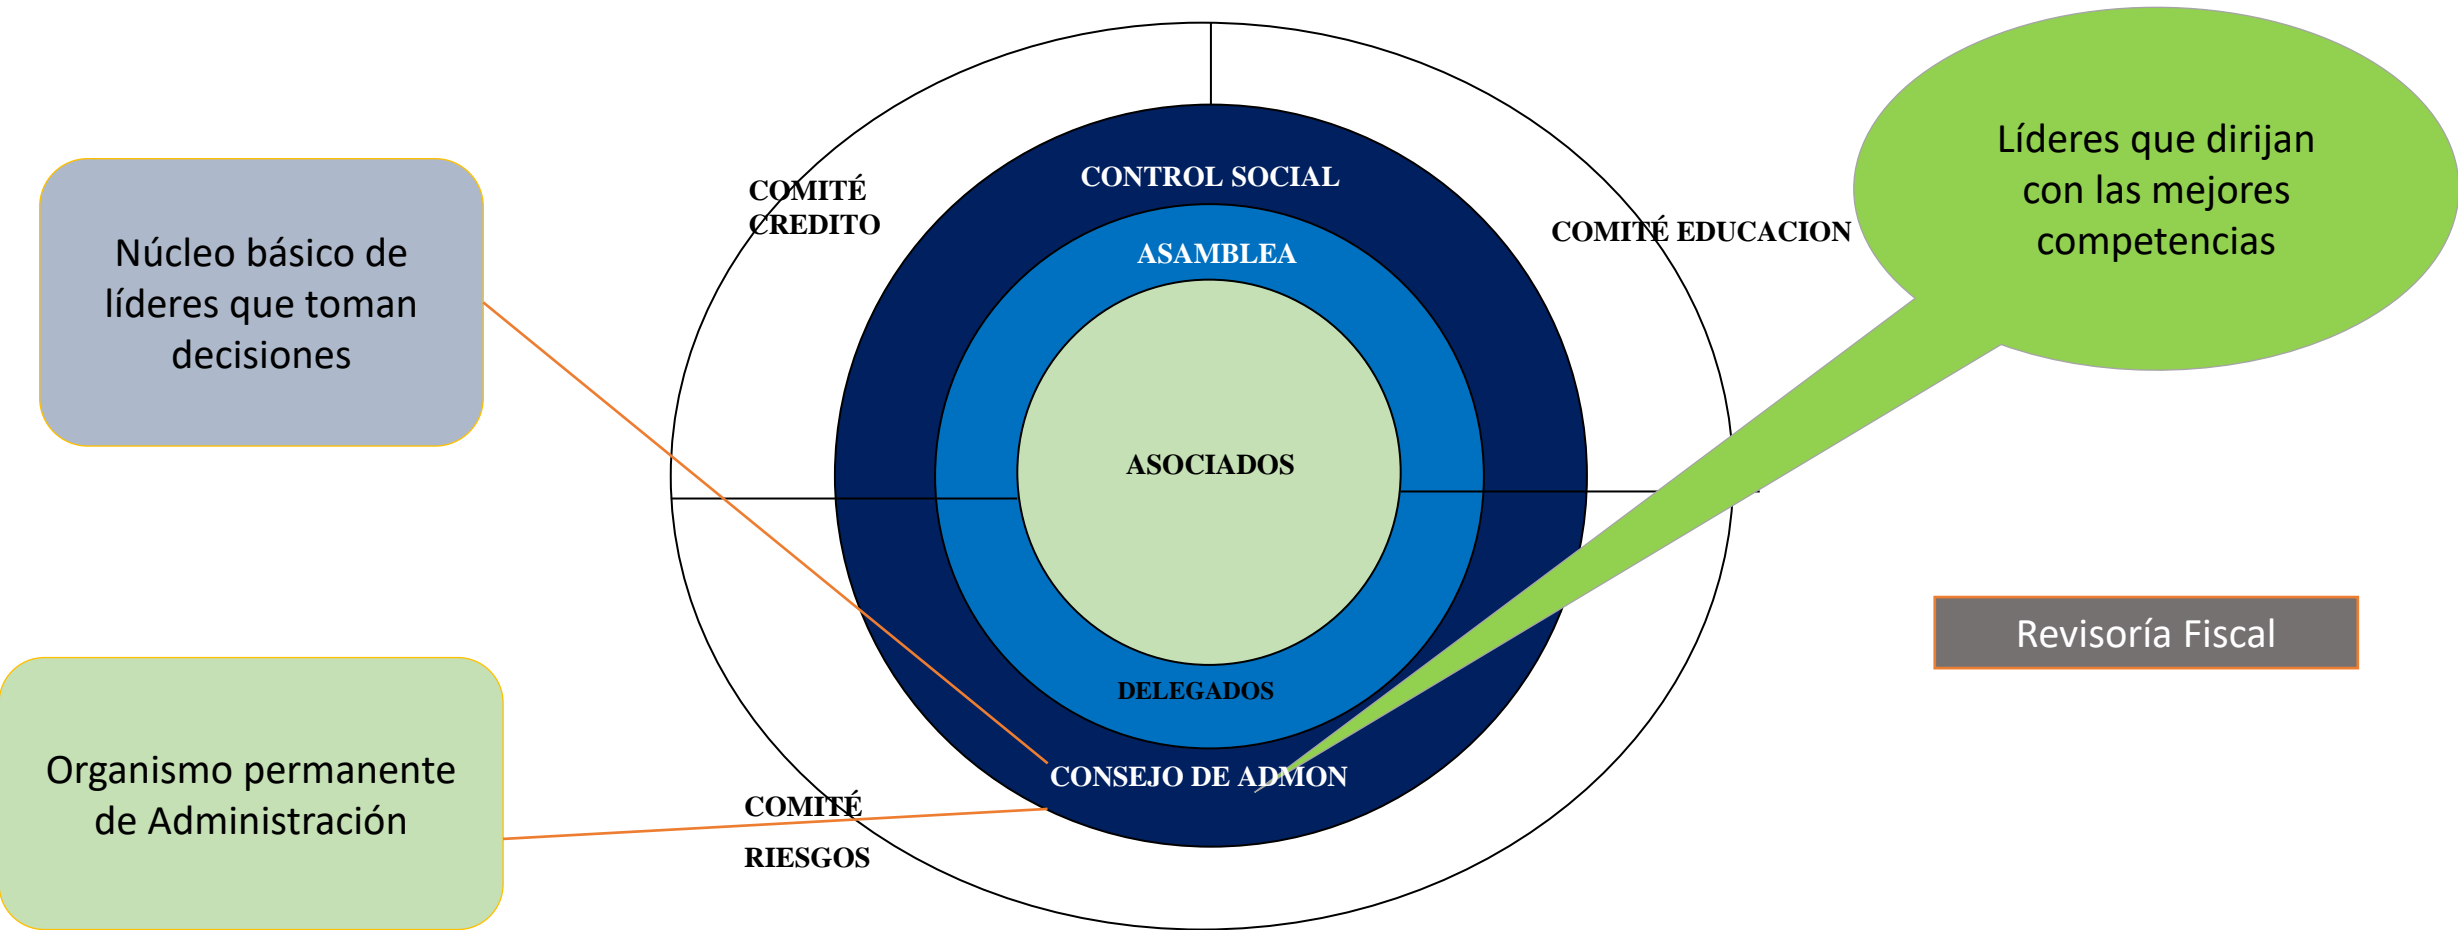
Núcleo básico de líderes que toman decisiones

COMITÉ CREDITO

CONTROL SOCIAL

ASAMBLEA

ASOCIADOS

DELEGADOS

CONSEJO DE ADMON

COMITÉ EDUCACION

Líderes que dirijan con las mejores competencias

Revisoría Fiscal

Organismo permanente de Administración

COMITÉ

RIESGOS